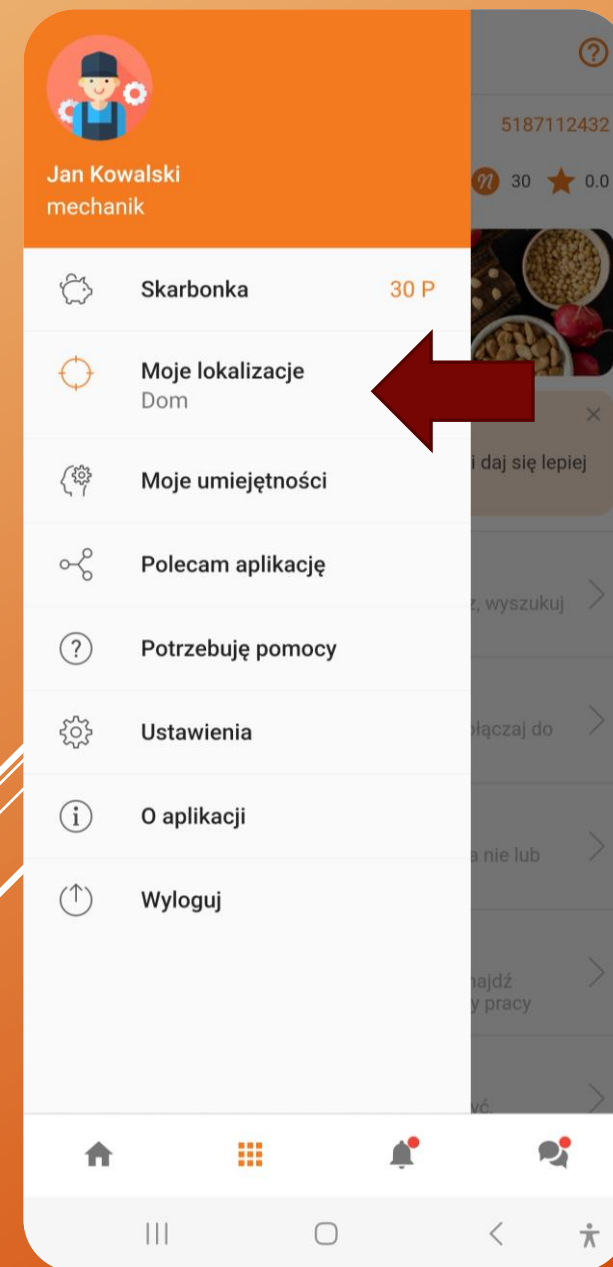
Jan Kowalski
mechanik

Skarbonka 30 P

Moje lokalizacje
Dom

Moje umiejętności

Polecam aplikację

Potrzebuję pomocy

Ustawienia

O aplikacji

Wyloguj

5187112432

30 0.0

i daj się lepiej

z, wyszukuj

ołączaj do

a nie lub

najdź
y pracy

wć